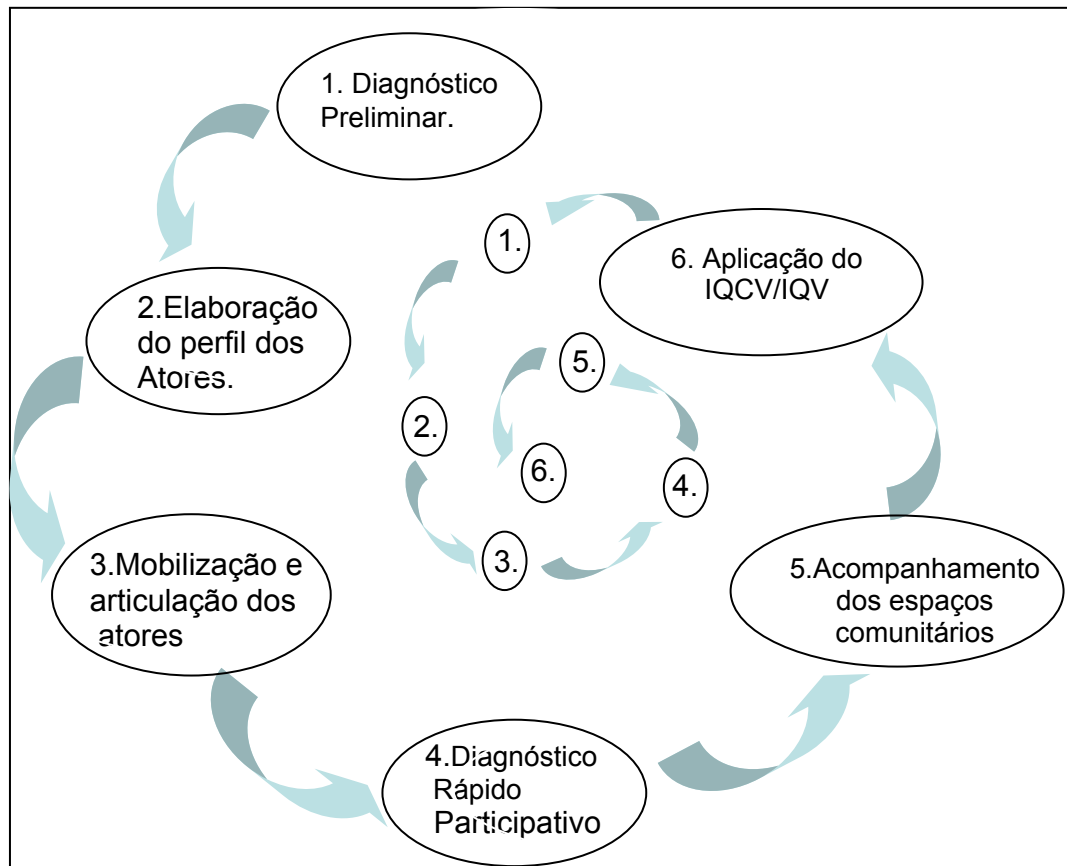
1. Diagnóstico Preliminar.

2.Elaboração do perfil dos Atores.

3.Mobilização e articulação dos atores

4.Diagnóstico Rápido Participativo

5.Acompanhamento dos espaços comunitários

6. Aplicação do IQCV/IQV

1.

2.

3.

4.

5.

6.